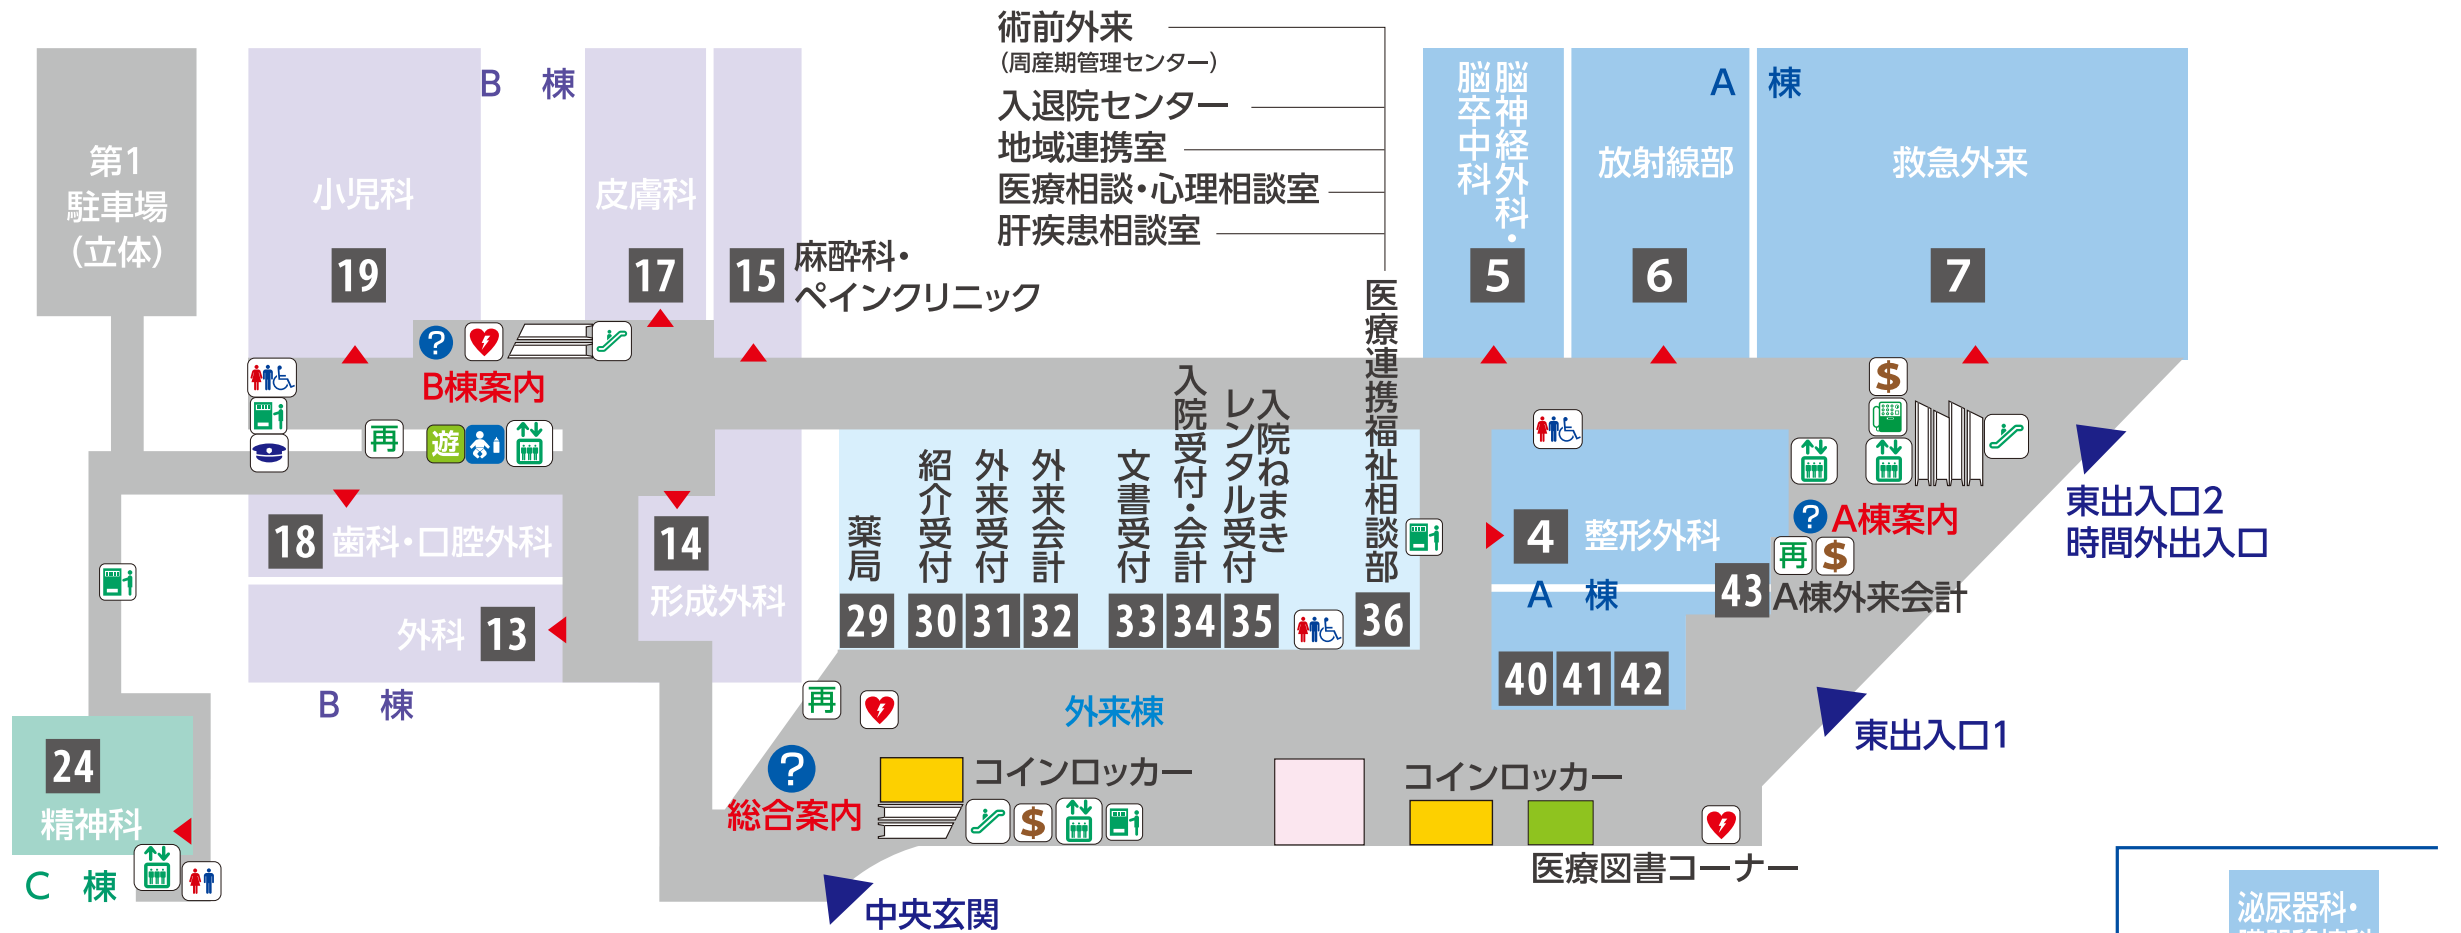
術前外来
(周産期管理センター)
入退院センター
地域連携室
医療相談・心理相談室
肝疾患相談室

第1
駐車場
(立体)

B 棟

小児科
19

皮膚科
17

15
麻酔科・
ペインクリニック

脳卒中科
脳神経外科・
5

A 棟
放射線部
6

救急外来
7

B棟案内
再
遊

18 歯科・口腔外科
14
形成外科
外科 13
B 棟

薬局
29
紹介受付
30
外来受付
31
外来会計
32
文書受付
33
入院受付・会計
34
入院ねまきレンタル受付
35
医療連携福祉相談部
36

4 整形外科
A 棟
40 41 42
43 A棟外来会計
A棟案内
再
東出入口2
時間外出入口
東出入口1

24
精神科
C 棟

再
外来棟
総合案内
コインロッカー
コインロッカー
医療図書コーナー
中央玄関

泌尿器科・
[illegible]